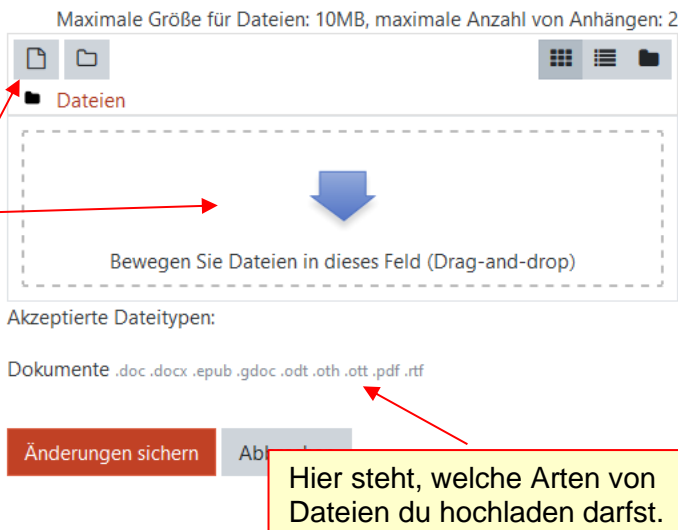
Maximale Größe für Dateien: 10MB, maximale Anzahl von Anhängen: 2

Dateien

Bewegen Sie Dateien in dieses Feld (Drag-and-drop)

Akzeptierte Dateitypen:

Dokumente .doc .docx .epub .gdoc .odt .oth .ott .pdf .rtf

Änderungen sichern

Ab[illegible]

Hier steht, welche Arten von Dateien du hochladen darfst.